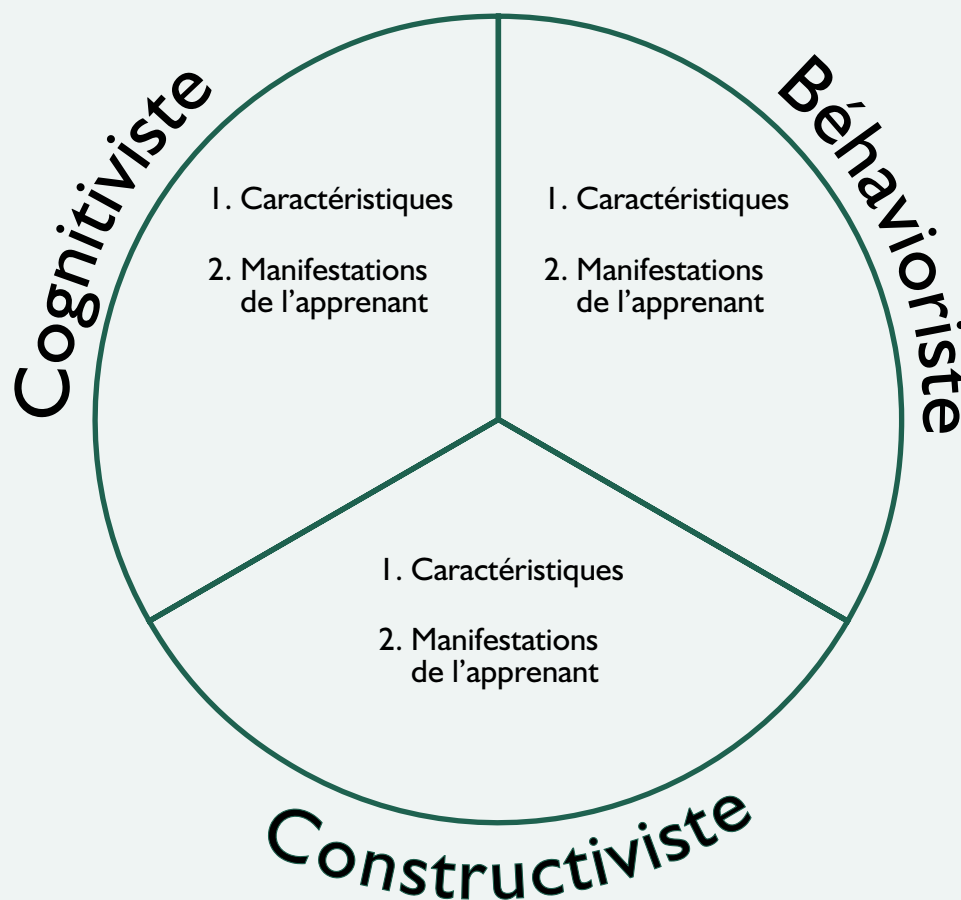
Cognitiviste

1. Caractéristiques

2. Manifestations de l'apprenant

Béhavioriste

1. Caractéristiques

2. Manifestations de l'apprenant

1. Caractéristiques

2. Manifestations de l'apprenant

Constructiviste